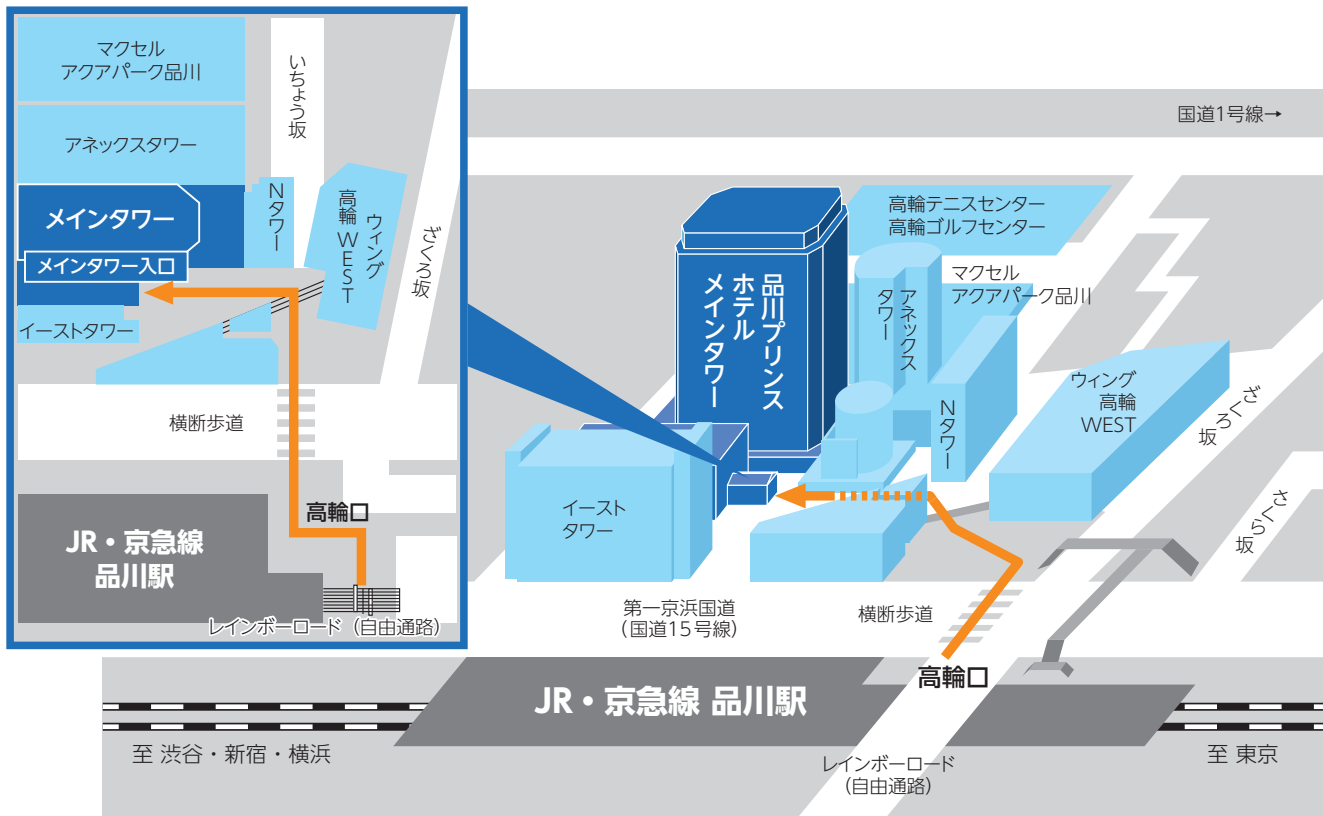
マクセル
アクアパーク品川

いちょう坂

アネックスタワー

メインタワー

メインタワー入口

Nタワー

高輪WEST

ウィング

ざくろ坂

イーストタワー

横断歩道

高輪口

JR・京急線
品川駅

レインボーロード（自由通路）

国道1号線→

高輪テニスセンター
高輪ゴルフセンター

品川プリンスホテル
メインタワー

アネックスタワー

マクセル
アクアパーク品川

ウィング
高輪
WEST

ざくろ坂

Nタワー

イースト
タワー

さくら坂

第一京浜国道
（国道15号線）

横断歩道

高輪口

JR・京急線 品川駅

至 渋谷・新宿・横浜

至 東京

レインボーロード
（自由通路）